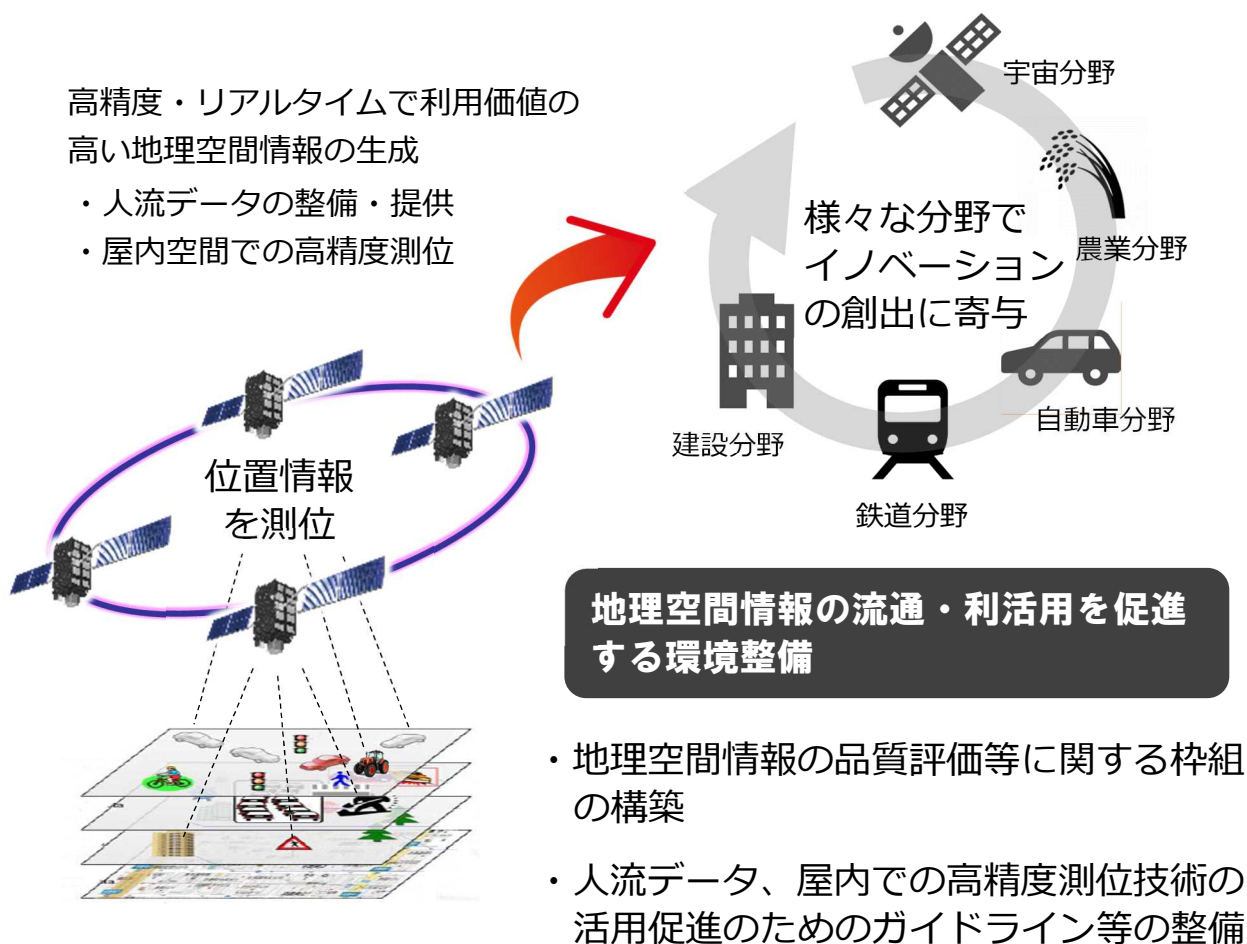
高精度・リアルタイムで利用価値の高い地理空間情報の生成

・人流データの整備・提供

・屋内空間での高精度測位

宇宙分野

様々な分野でイノベーションの創出に寄与

農業分野

建設分野

自動車分野

鉄道分野

位置情報を測位

地理空間情報の流通・利活用を促進する環境整備

・地理空間情報の品質評価等に関する枠組の構築

・人流データ、屋内での高精度測位技術の活用促進のためのガイドライン等の整備